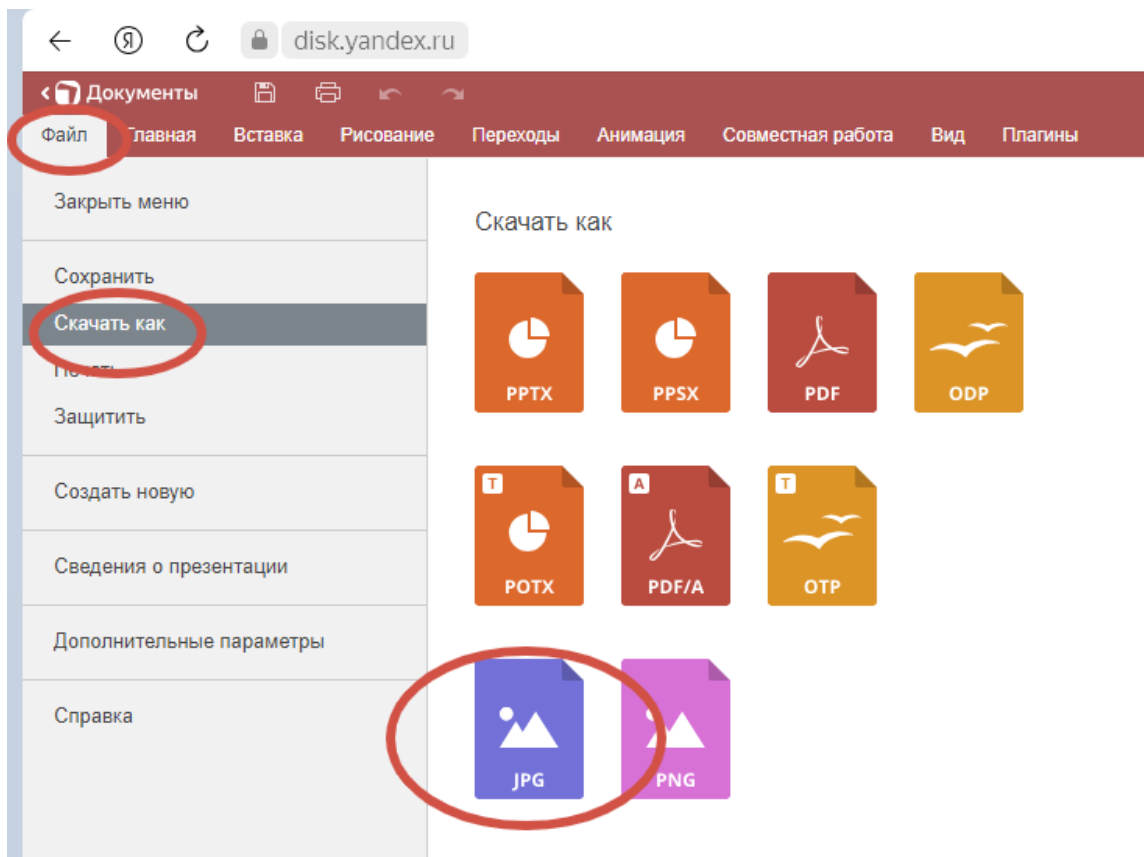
disk.yandex.ru

Документы

Файл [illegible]лавная Вставка Рисование Переходы Анимация Совместная работа Вид Плагины

Закрыть меню

Сохранить
Скачать как
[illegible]
Защитить

Создать новую

Сведения о презентации

Дополнительные параметры

Справка

Скачать как

PPTX
PPSX
PDF
ODP

T
POTX
A
PDF/A
T
OTP

JPG
PNG